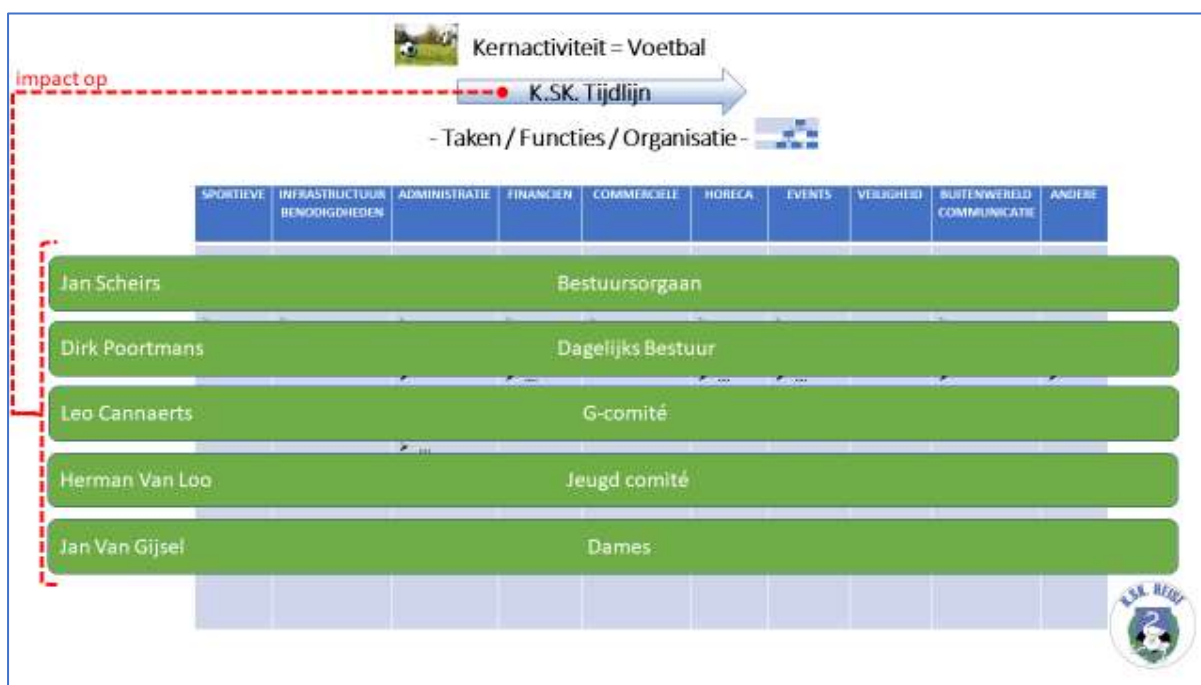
Kernactiviteit = Voetbal

impact op

K.SK. Tijdlijn

- Taken / Functies / Organisatie -

| SPORTIEVE | INFRASTRUCTUUR BENODIGDHEDEN | ADMINISTRATIE | FINANCIEN | COMMERCIELE | HORECA | EVENTS | VEILIGHEID | BUITENWERELD COMMUNICATIE | ANDERE |
|---|---|---|---|---|---|---|---|---|---|

Jan Scheirs — Bestuursorgaan

Dirk Poortmans — Dagelijks Bestuur

Leo Cannaerts — G-comité

Herman Van Loo — Jeugd comité

Jan Van Gijsel — Dames

K.SK. REIST